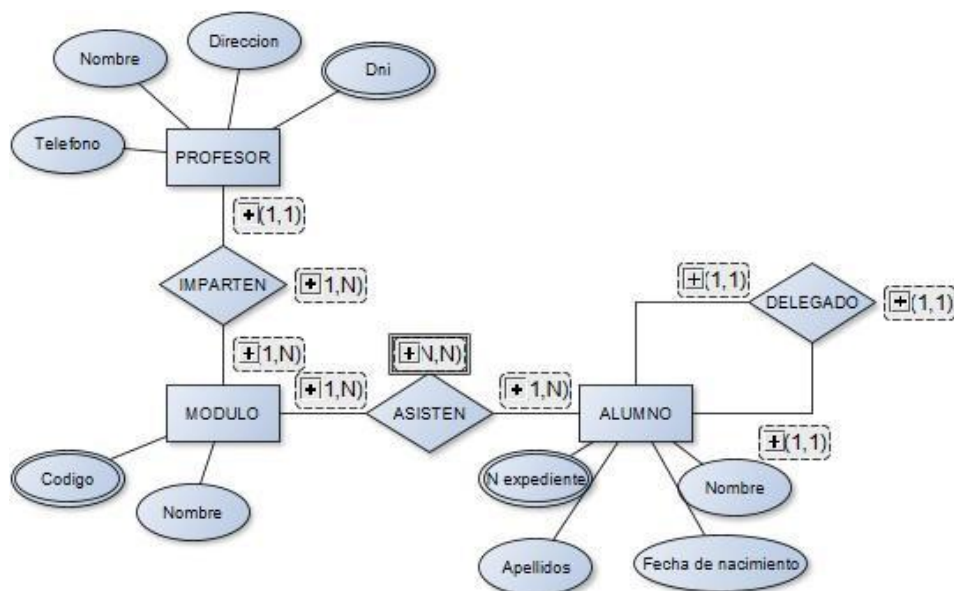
Nombre

Direccion

Dni

Telefono

PROFESOR

(1,1)

IMPARTEN

1,N)

(1,N)

MODULO

(1,1)

DELEGADO

(1,1)

N,N)

(1,N)

ASISTEN

1,N)

ALUMNO

(1,1)

Codigo

Nombre

N expediente

Nombre

Apellidos

Fecha de nacimiento